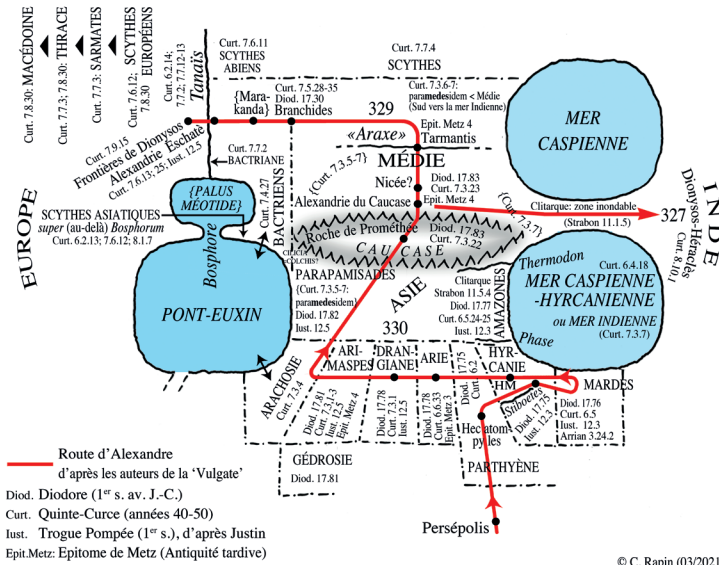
Curt. 7.8.30: MACÉDOINE
Curt. 7.7.3; 7.8.30: THRACE
Curt. 7.7.3: SARMATES
Curt. 7.6.12; 7.8.30 SCYTHES EUROPÉENS
Curt. 6.2.14; 7.7.2; 7.7.12-13
Tanaïs
Curt. 7.6.11 SCYTHES ABIENS
Curt. 7.7.4 SCYTHES
Curt. 7.5.28-35 Diod. 17.30 Branchides
{Marakanda}
329
Curt. 7.3.6-7: paramedesidem < Médie (Sud vers la mer Indienne)
Epit. Metz 4 Tarmantis
MER CASPIENNE
Curt. 7.9.15 Frontières de Dionysos
Alexandrie Eschaté
Curt. 7.6.13; 25; Iust. 12.5
Curt. 7.7.2 BACTRIANE
«Araxe»
MÉDIE
Curt. 7.3.5-7}
Nicée?
Diod. 17.83 Curt. 7.3.23 Epit. Metz 4
Alexandrie du Caucase
{Curt. 7.3.7}
Clitarque: zone inondable (Strabon 11.1.5)
327
Dionysos-Héraclès Curt. 8.10.1
INDE
EUROPE
{PALUS MÉOTIDE}
Curt. 7.4.27
SCYTHES ASIATIQUES super (au-delà) Bosphorum Curt. 6.2.13; 7.6.12; 8.1.7
BACTRIENS
Roche de Prométhée
Diod. 17.83 Curt. 7.3.22
CAUCASE
CILICIA? COLCHIS?
Bosphore
PARAPAMISADES
{Curt. 7.3.5-7: paramedesidem}
Diod. 17.82 Iust. 12.5
PONT-EUXIN
ASIE
330
Clitarque Strabon 11.5.4 Diod. 17.77 Curt. 6.5.24-25 Iust. 12.3
AMAZONES
Thermodon
Curt. 6.4.18
MER CASPIENNE -HYRCANIENNE ou MER INDIENNE (Curt. 7.3.7)
Phase
ARACHOSIE Curt. 7.3.4
ARIMASPES
Diod. 17.81 Curt. 7.3.1-3 Iust. 12.5 Epit. Metz 4
DRANGIANE
Diod. 17.78 Curt. 7.3.1 Iust. 12.5
ARIE
Diod. 17.78 Curt. 6.6.33 Epit. Metz 3
17.75 6.2
HYRCANIE
HM
Stiboetes
Diod. 17.75 Iust. 12.3
MARDES
Diod. 17.76 Curt. 6.5 Iust. 12.3 Arrian 3.24.2
Hecatompyles
GÉDROSIE Diod. 17.81
PARTHYÈNE
Route d'Alexandre d'après les auteurs de la 'Vulgate'
Diod. Diodore (1$^{er}$ s. av. J.-C.)
Curt. Quinte-Curce (années 40-50)
Iust. Trogue Pompée (1$^{er}$ s.), d'après Justin
Epit.Metz: Epitome de Metz (Antiquité tardive)
Persépolis
© C. Rapin (03/2021)